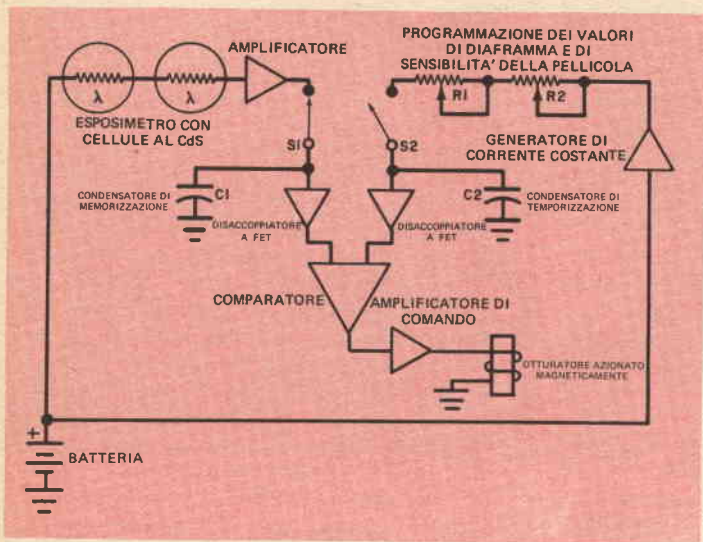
AMPLIFICATORE

PROGRAMMAZIONE DEI VALORI DI DIAFRAMMA E DI SENSIBILITA' DELLA PELLICOLA

λ

λ

ESPOSIMETRO CON CELLULE AL CdS

R1

R2

S1

S2

GENERATORE DI CORRENTE COSTANTE

C1

CONDENSATORE DI MEMORIZZAZIONE

C2

CONDENSATORE DI TEMPORIZZAZIONE

DISACCOPPIATORE A FET

DISACCOPPIATORE A FET

COMPARATORE

AMPLIFICATORE DI COMANDO

OTTURATORE AZIONATO MAGNETICAMENTE

+

BATTERIA